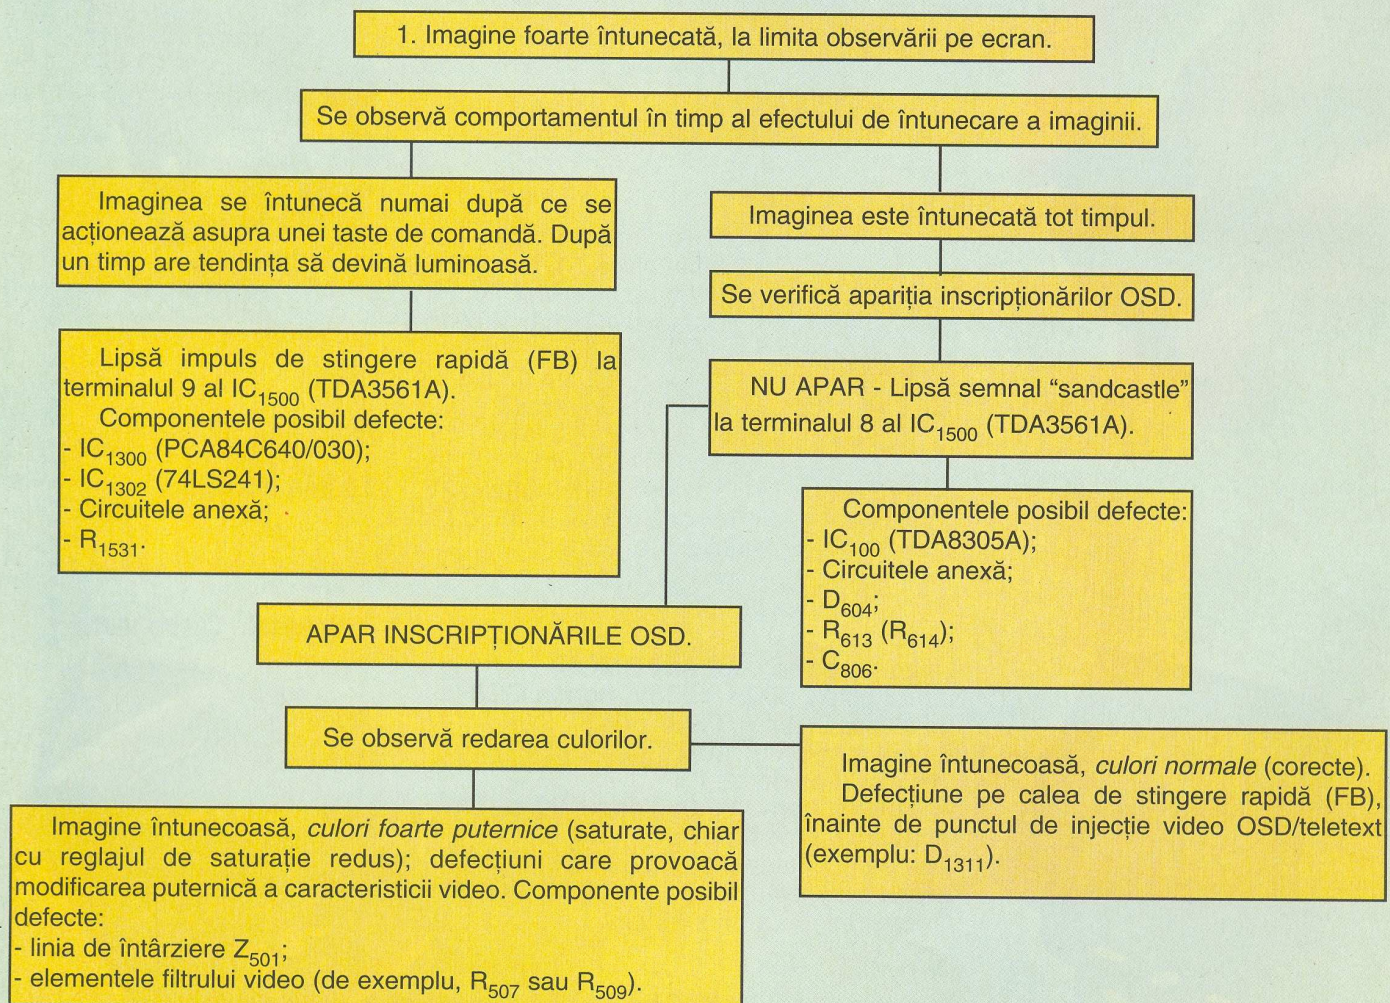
1. Imagine foarte întunecată, la limita observării pe ecran.

Se observă comportamentul în timp al efectului de întunecare a imaginii.

Imaginea se întunecă numai după ce se acționează asupra unei taste de comandă. După un timp are tendința să devină luminoasă.

Imaginea este întunecată tot timpul.

Se verifică apariția inscripționărilor OSD.

Lipsă impuls de stingere rapidă (FB) la terminalul 9 al $IC_{1500}$ (TDA3561A).
Componentele posibil defecte:
- $IC_{1300}$ (PCA84C640/030);
- $IC_{1302}$ (74LS241);
- Circuitele anexă;
- $R_{1531}$.

NU APAR - Lipsă semnal “sandcastle” la terminalul 8 al $IC_{1500}$ (TDA3561A).

Componentele posibil defecte:
- $IC_{100}$ (TDA8305A);
- Circuitele anexă;
- $D_{604}$;
- $R_{613}$ ($R_{614}$);
- $C_{806}$.

APAR INSCRIPȚIONĂRILE OSD.

Se observă redarea culorilor.

Imagine întunecoasă, culori normale (corecte).
Defecțiune pe calea de stingere rapidă (FB), înainte de punctul de injecție video OSD/teletext (exemplu: $D_{1311}$).

Imagine întunecoasă, culori foarte puternice (saturate, chiar cu reglajul de saturație redus); defecțiuni care provoacă modificarea puternică a caracteristicii video. Componente posibil defecte:
- linia de întârziere $Z_{501}$;
- elementele filtrului video (de exemplu, $R_{507}$ sau $R_{509}$).